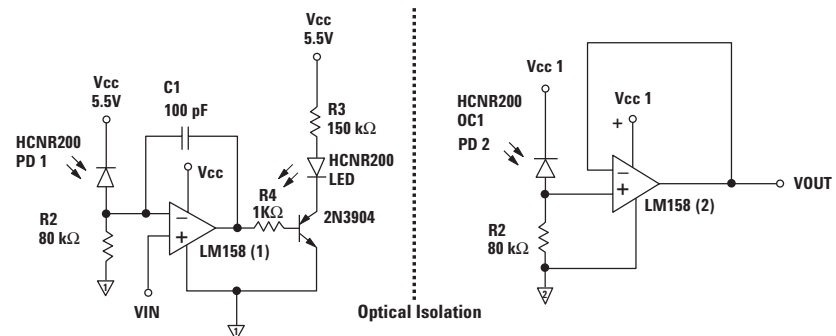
Vcc
5.5V

C1
100 pF

Vcc
5.5V

HCNR200
PD 1

Vcc

R3
150 kΩ

HCNR200
LED

R4
1KΩ

2N3904

R2
80 kΩ

LM158 (1)

1

VIN

1

Optical Isolation

Vcc 1

HCNR200
OC1

PD 2

Vcc 1

+

R2
80 kΩ

LM158 (2)

VOUT

2